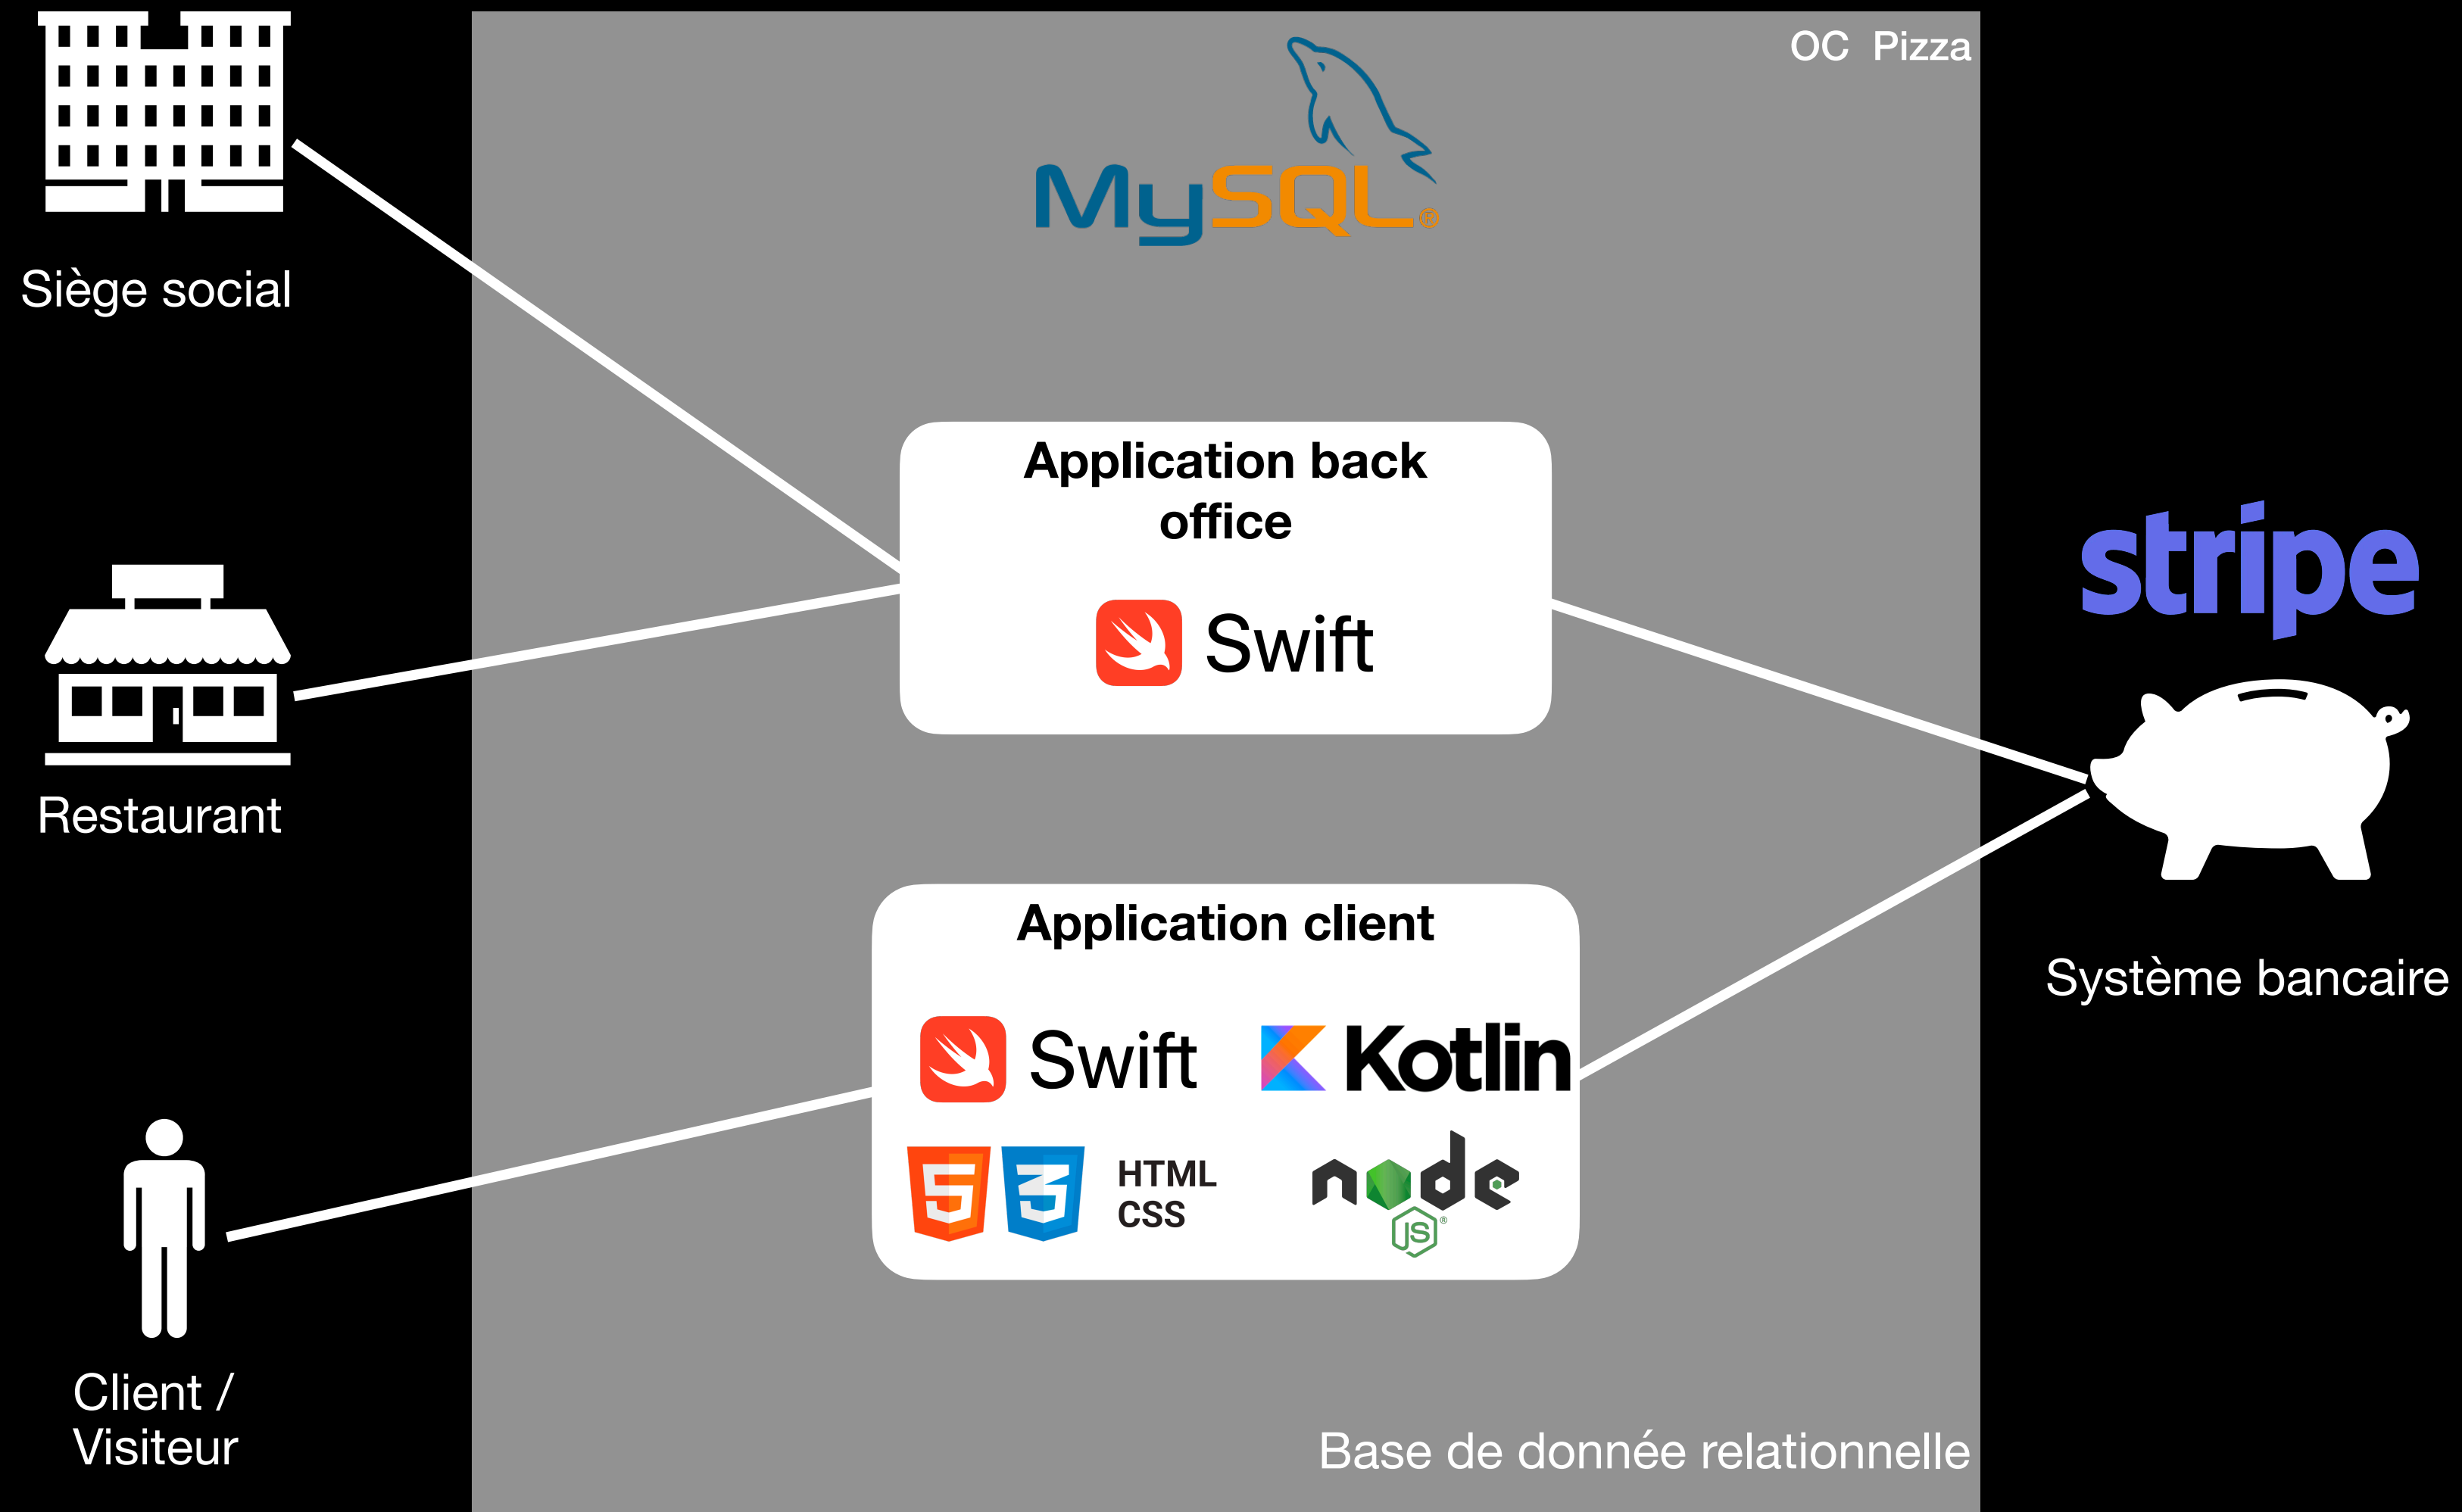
Siège social

OC Pizza

MySQL®

Application back office

Swift

stripe

Restaurant

Application client

Swift

Kotlin

5

3

HTML
CSS

node
JS®

Système bancaire

Client / Visiteur

Base de donnée relationnelle